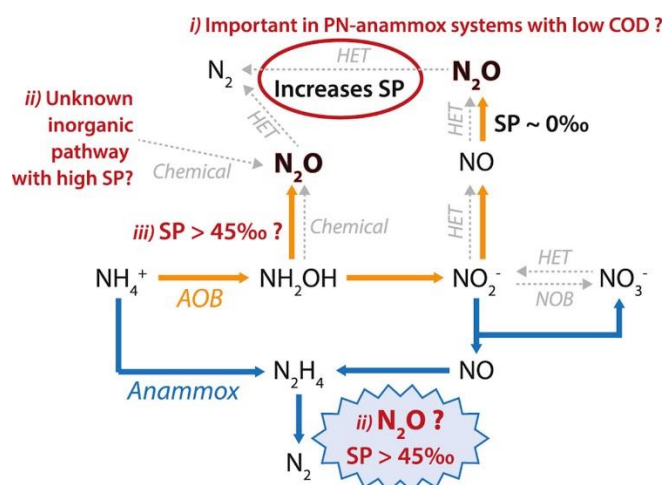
i) Important in PN-anammox systems with low COD ?

$N_2$

HET

Increases SP

$N_2O$

HET

HET

SP ~ 0‰

ii) Unknown inorganic pathway with high SP?

Chemical

$N_2O$

NO

iii) SP > 45‰ ?

Chemical

HET

$NH_4^+$

AOB

$NH_2OH$

$NO_2^-$

HET

NOB

$NO_3^-$

NO

Anammox

$N_2H_4$

ii) $N_2O$ ?
SP > 45‰

$N_2$